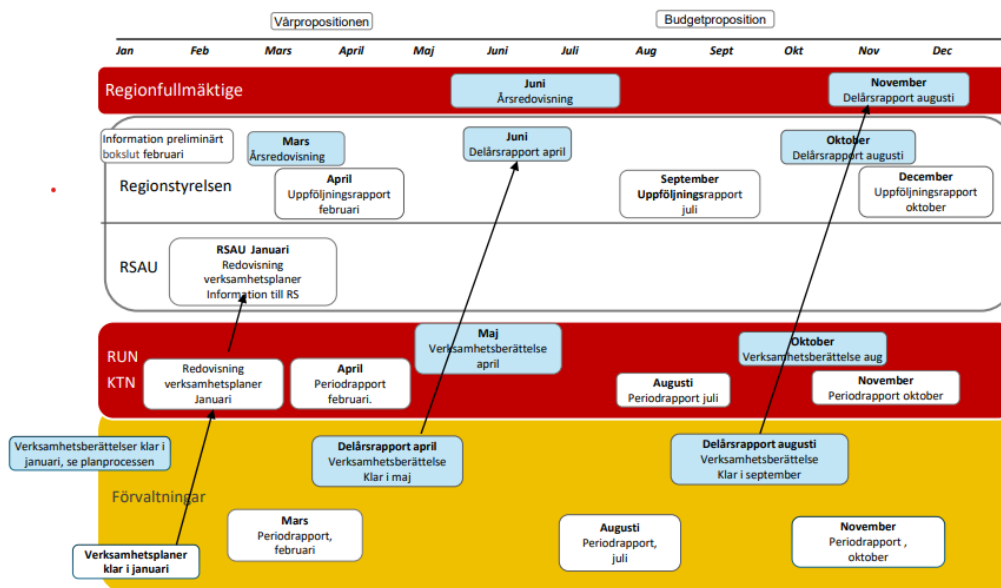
Vårpropositionen

Budgetproposition

Jan Feb Mars April Maj Juni Juli Aug Sept Okt Nov Dec

Regionfullmäktige

Juni
Årsredovisning

November
Delårsrapport augusti

Information preliminärt bokslut februari

Mars
Årsredovisning

Juni
Delårsrapport april

Oktober
Delårsrapport augusti

Regionstyrelsen

April
Uppföljningsrapport februari

September
Uppföljningsrapport juli

December
Uppföljningsrapport oktober

RSAU

RSAU Januari
Redovisning verksamhetsplaner
Information till RS

RUN
KTN

Redovisning verksamhetsplaner Januari

April
Periodrapport februari.

Maj
Verksamhetsberättelse april

Augusti
Periodrapport juli

Oktober
Verksamhetsberättelse aug

November
Periodrapport oktober

Verksamhetsberättelser klar i januari, se planprocessen

Delårsrapport april
Verksamhetsberättelse
Klar i maj

Delårsrapport augusti
Verksamhetsberättelse
Klar i september

Förvaltningar

Mars
Periodrapport, februari

Augusti
Periodrapport, juli

November
Periodrapport , oktober

Verksamhetsplaner klar i januari